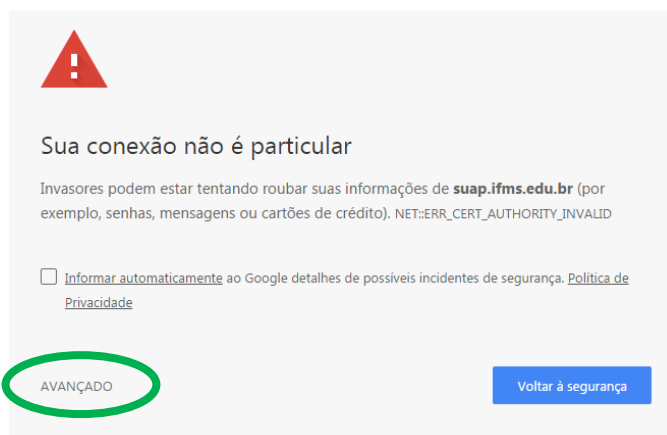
Sua conexão não é particular

Invasores podem estar tentando roubar suas informações de **suap.ifms.edu.br** (por exemplo, senhas, mensagens ou cartões de crédito). NET::ERR_CERT_AUTHORITY_INVALID

Informar automaticamente ao Google detalhes de possíveis incidentes de segurança. Política de Privacidade

AVANÇADO

Voltar à segurança